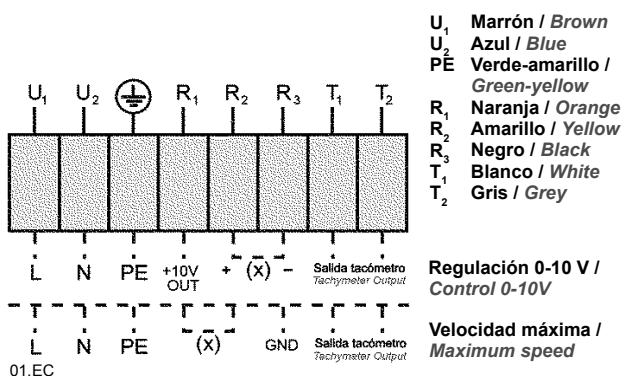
$U_1$ $U_2$ $R_1$ $R_2$ $R_3$ $T_1$ $T_2$

L N PE +10V OUT + (x) – Salida tacómetro Tachymeter Output

L N PE (x) GND Salida tacómetro Tachymeter Output

01.EC

$U_1$ Marrón / Brown
$U_2$ Azul / Blue
PE Verde-amarillo / Green-yellow
$R_1$ Naranja / Orange
$R_2$ Amarillo / Yellow
$R_3$ Negro / Black
$T_1$ Blanco / White
$T_2$ Gris / Grey

Regulación 0-10 V / Control 0-10V

Velocidad máxima / Maximum speed